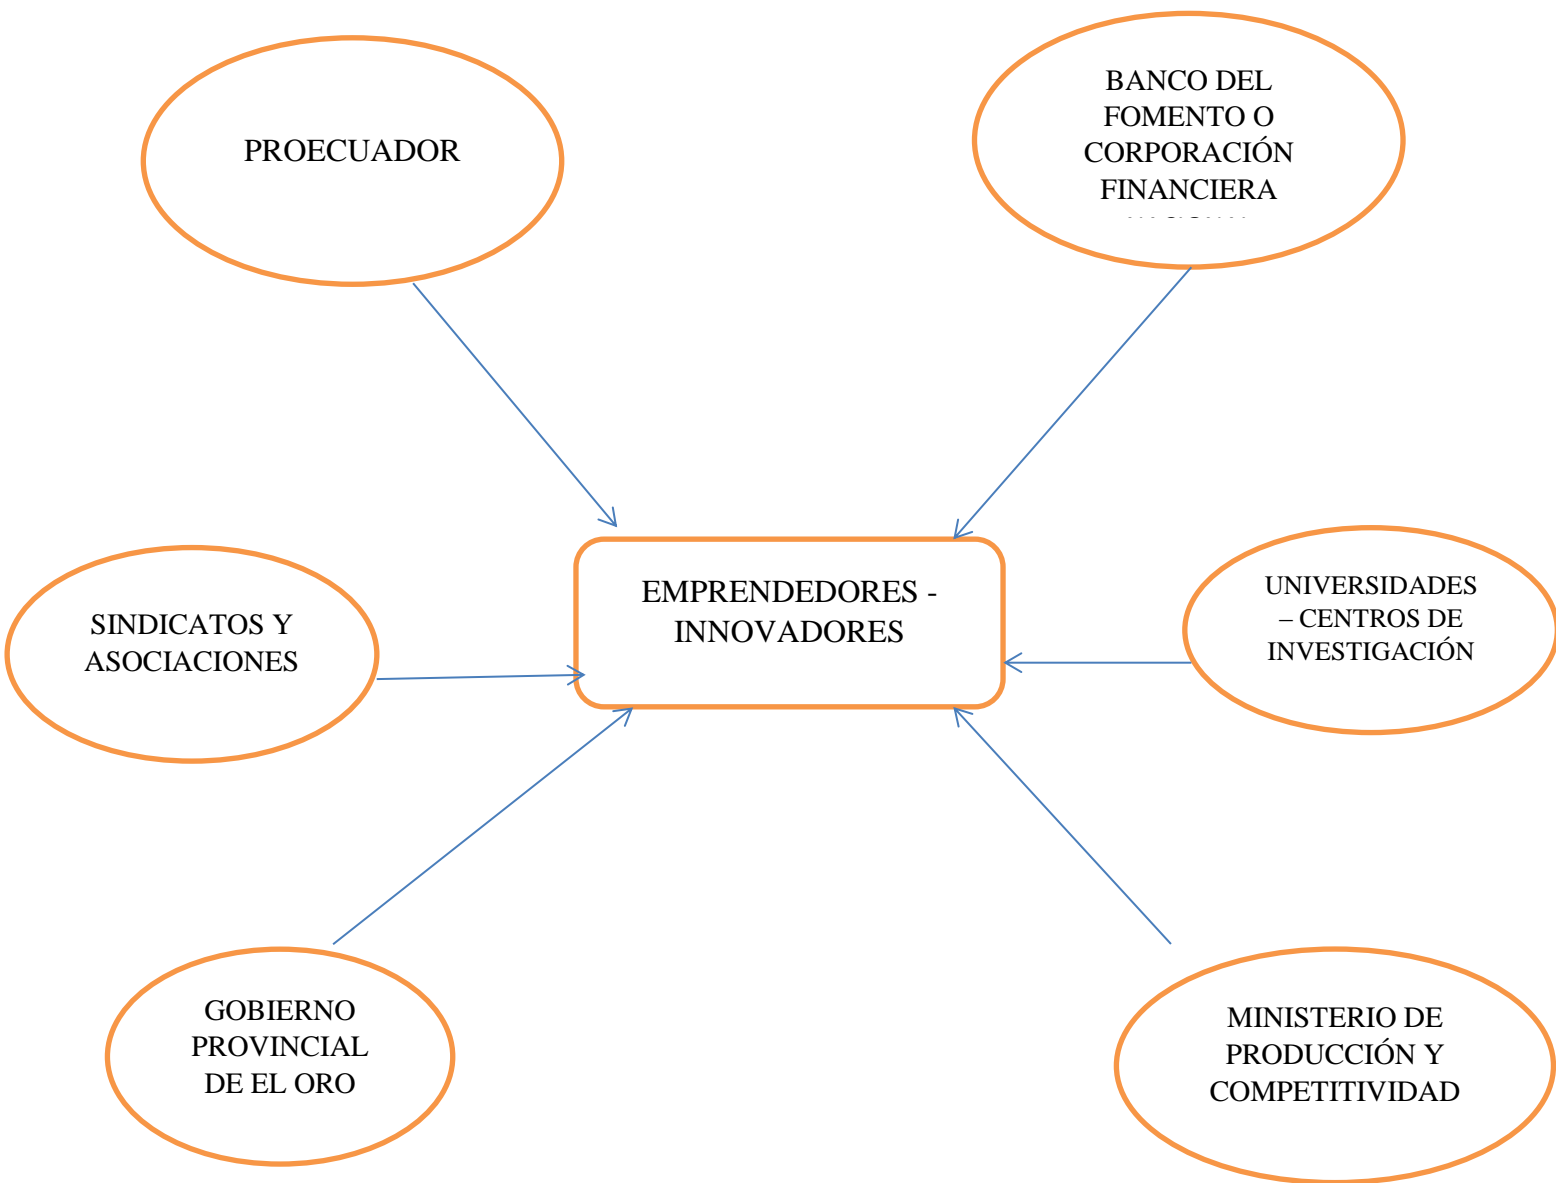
PROECUADOR

BANCO DEL FOMENTO O CORPORACIÓN FINANCIERA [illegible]

SINDICATOS Y ASOCIACIONES

EMPRENDEDORES - INNOVADORES

UNIVERSIDADES – CENTROS DE INVESTIGACIÓN

GOBIERNO PROVINCIAL DE EL ORO

MINISTERIO DE PRODUCCIÓN Y COMPETITIVIDAD